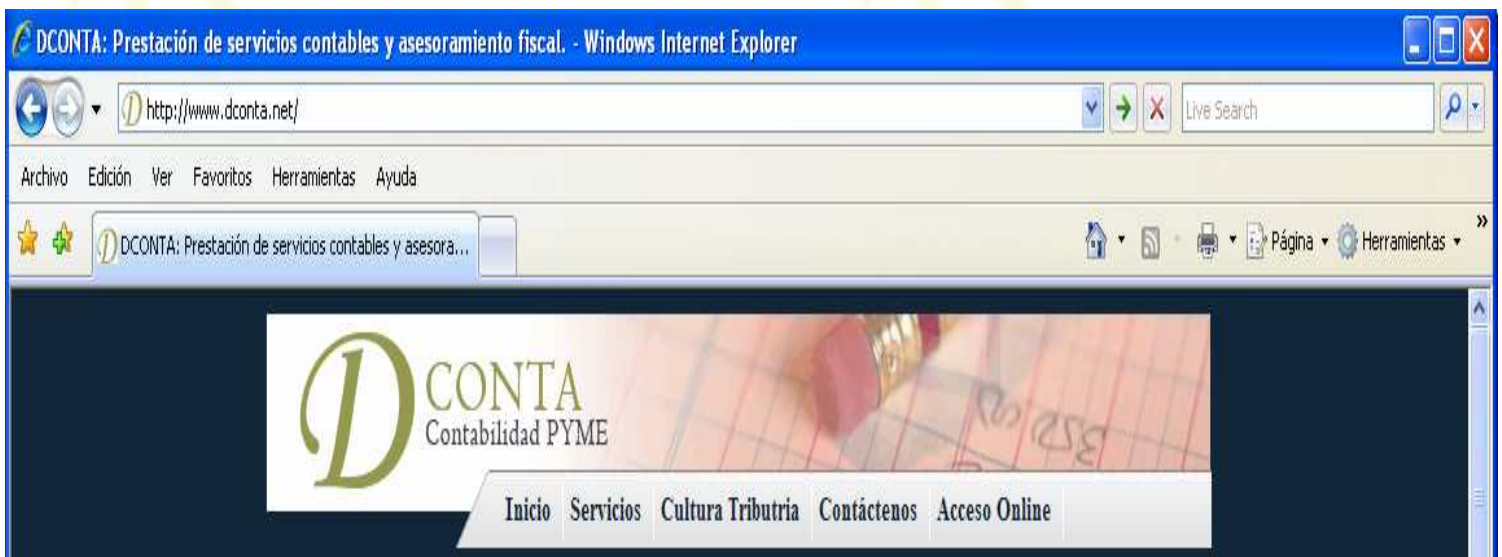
DCONTA: Prestación de servicios contables y asesoramiento fiscal. - Windows Internet Explorer

http://www.dconta.net/

Live Search

Archivo Edición Ver Favoritos Herramientas Ayuda

DCONTA: Prestación de servicios contables y asesora...

Página Herramientas

D CONTA
Contabilidad PYME

Inicio Servicios Cultura Tributria Contáctenos Acceso Online